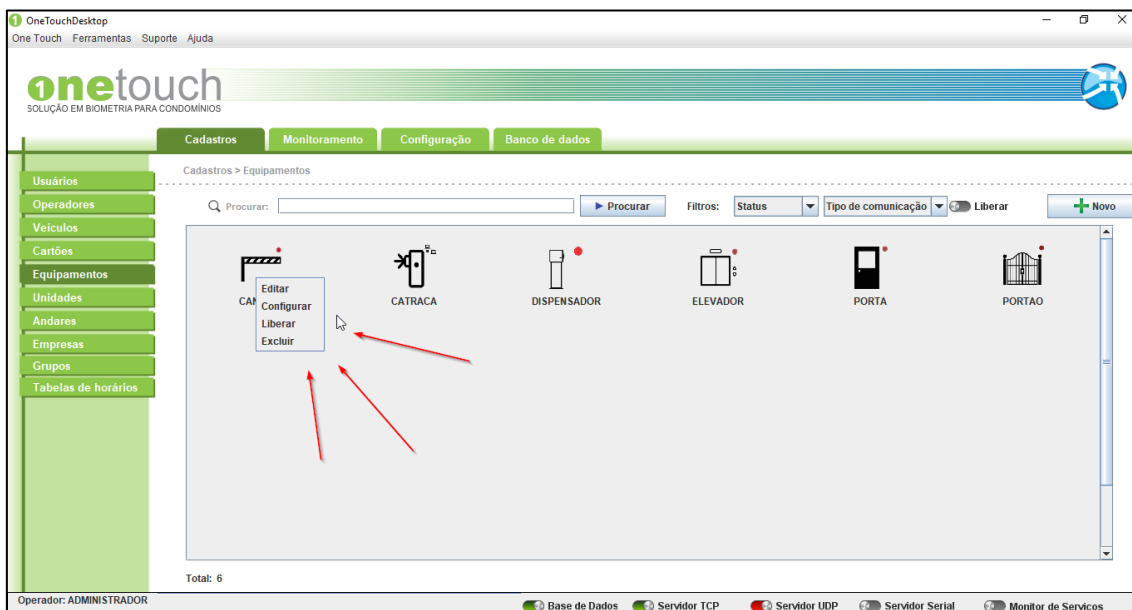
OneTouchDesktop
One Touch Ferramentas Suporte Ajuda

onetouch
SOLUÇÃO EM BIOMETRIA PARA CONDOMÍNIOS

Cadastros Monitoramento Configuração Banco de dados

Usuários
Operadores
Veículos
Cartões
Equipamentos
Unidades
Andares
Empresas
Grupos
Tabelas de horários

Cadastros > Equipamentos

Procurar: ► Procurar Filtros: Status Tipo de comunicação Liberar + Novo

CAN
Editar
Configurar
Liberar
Excluir

CATRACA
DISPENSADOR
ELEVADOR
PORTA
PORTAO

Total: 6

Operador: ADMINISTRADOR
Base de Dados Servidor TCP Servidor UDP Servidor Serial Monitor de Servicos